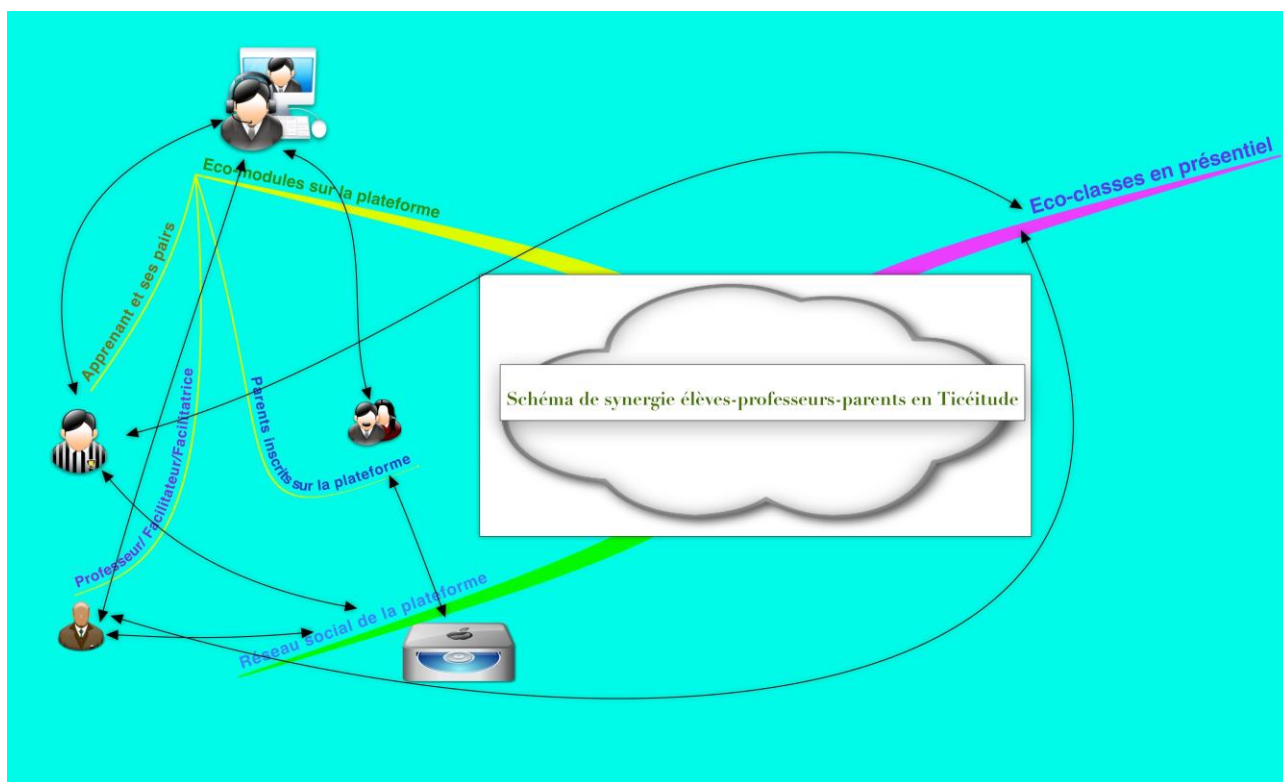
Eco-modules sur la plateforme

Eco-classes en présentiel

Apprenant et ses pairs

Schéma de synergie élèves-professeurs-parents en Ticéitude

Parents inscrits sur la plateforme

Professeur/ Facilitateur/Facilitatrice

Réseau social de la plateforme